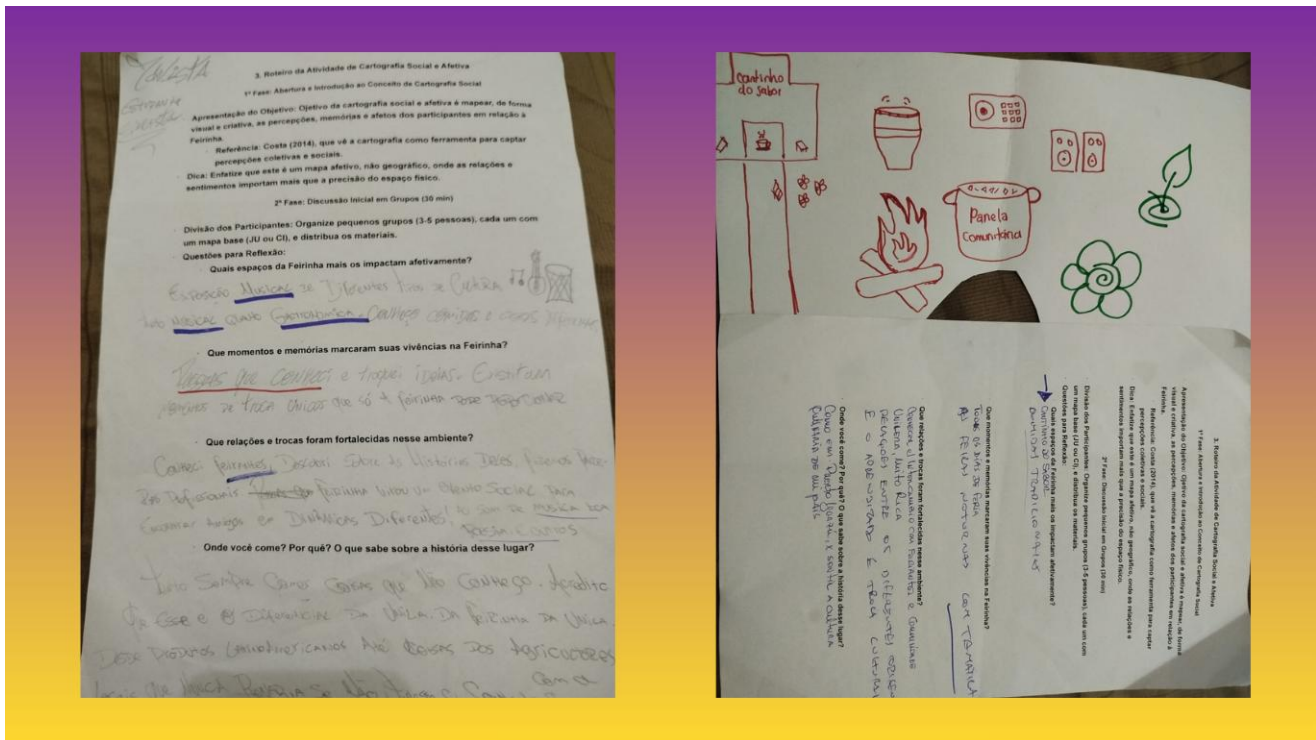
Valesta

Gerson de Oliveira

3. Roteiro da Atividade de Cartografia Social e Afetiva

1ª Fase: Abertura e Introdução ao Conceito de Cartografia Social

Apresentação do Objetivo: Ojetivo da cartografia social e afetiva é mapear, de forma visual e criativa, as percepções, memórias e afetos dos participantes em relação à Feirinha.

Referência: Costa (2014), que vê a cartografia como ferramenta para captar percepções coletivas e sociais.

Dica: Enfatize que este é um mapa afetivo, não geográfico, onde as relações e sentimentos importam mais que a precisão do espaço físico.

2ª Fase: Discussão Inicial em Grupos (30 min)

Divisão dos Participantes: Organize pequenos grupos (3-5 pessoas), cada um com um mapa base (JU ou CI), e distribua os materiais.

Questões para Reflexão:

Quais espaços da Feirinha mais os impactam afetivamente?

Espaço Musical de Diferentes tipos de Cultura tudo musical quando Gastronômica Comidas caseiras e coisas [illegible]

Que momentos e memórias marcaram suas vivências na Feirinha?

Trocas de Conversas e trocas Ideias. Existiram momentos de troca únicas que só a feirinha pode proporcionar

Que relações e trocas foram fortalecidas nesse ambiente?

Conversas Informais Descobri Sobre as Histórias Ideias, Pessoas Pode ser Profissionais. A Feirinha virou um Espaço Social para Encontrar Amigos em Dinâmicas Diferentes, o som de Música boa, Poesia e Cores

Onde você come? Por quê? O que sabe sobre a história desse lugar?

Tudo Sempre Como Coisas que Não Conheço. Acredito que esse é o Diferencial da UNILA. Da Feirinha da Unila. Desde Produtos Latinoamericanos Até Coisas dos Agricultores Locais que Nunca Perceberia se Não Fosse a Conv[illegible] com a

Cantinho do Sabor

Panela Comunitária

3. Roteiro da Atividade de Cartografia Social e Afetiva

1ª Fase: Abertura e Introdução ao Conceito de Cartografia Social

Apresentação do Objetivo: Ojetivo da cartografia social e afetiva é mapear, de forma visual e criativa, as percepções, memórias e afetos dos participantes em relação à Feirinha.

Referência: Costa (2014), que vê a cartografia como ferramenta para captar percepções coletivas e sociais.

Dica: Enfatize que este é um mapa afetivo, não geográfico, onde as relações e sentimentos importam mais que a precisão do espaço físico.

2ª Fase: Discussão Inicial em Grupos (30 min)

Divisão dos Participantes: Organize pequenos grupos (3-5 pessoas), cada um com um mapa base (JU ou CI), e distribua os materiais.

Questões para Reflexão:

Quais espaços da Feirinha mais os impactam afetivamente?

Cantinho do Sabor
Barracão temático

Que momentos e memórias marcaram suas vivências na Feirinha?

Todos os dias de feira
As feiras noturnas com temática

Que relações e trocas foram fortalecidas nesse ambiente?

Amizade, diálogo com pessoas e comunidade
Cultura muito rica
Relações entre os diferentes sujeitos
E o abraço, todo é troca cultural

Onde você come? Por quê? O que sabe sobre a história desse lugar?

Como em Queijo Lugar, pq gosto a cultura cultural no que pode